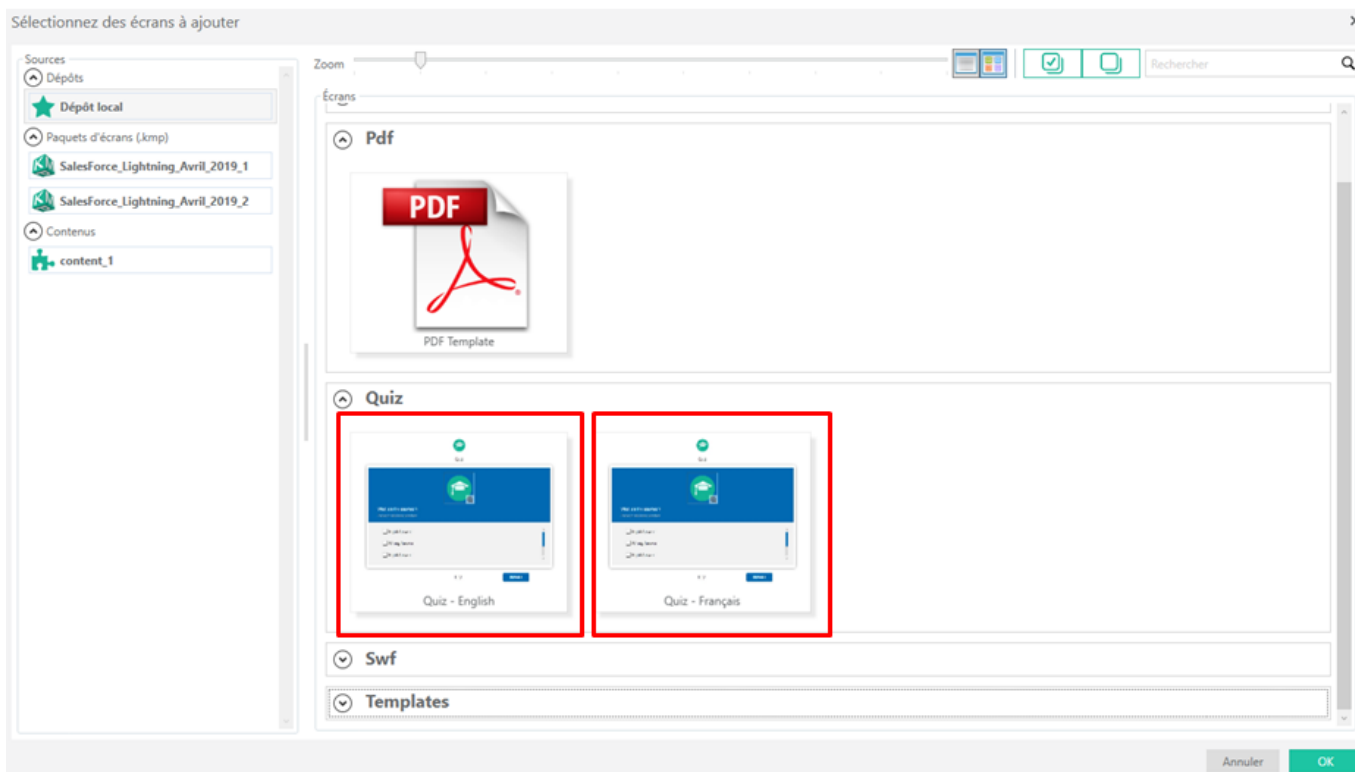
Sélectionnez des écrans à ajouter

Sources
Dépôts
Dépôt local
Paquets d'écrans (.kmp)
SalesForce_Lightning_Avril_2019_1
SalesForce_Lightning_Avril_2019_2
Contenus
content_1

Zoom

Rechercher

Écrans

Pdf

PDF

PDF Template

Quiz

Quiz - English

Quiz - Français

Swf

Templates

Annuler
OK